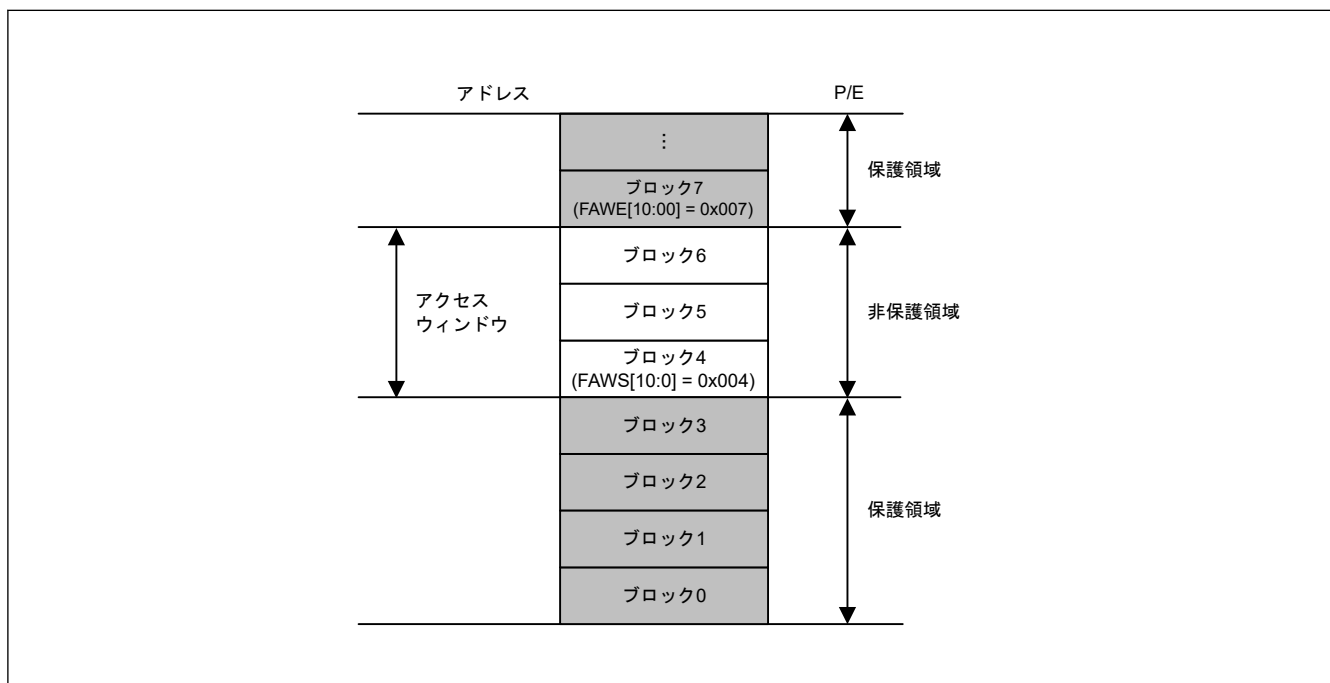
アドレス

P/E

⋮

ブロック7
(FAWE[10:00] = 0x007)

保護領域

アクセス
ウィンドウ

ブロック6

ブロック5

ブロック4
(FAWS[10:0] = 0x004)

非保護領域

ブロック3

ブロック2

ブロック1

ブロック0

保護領域